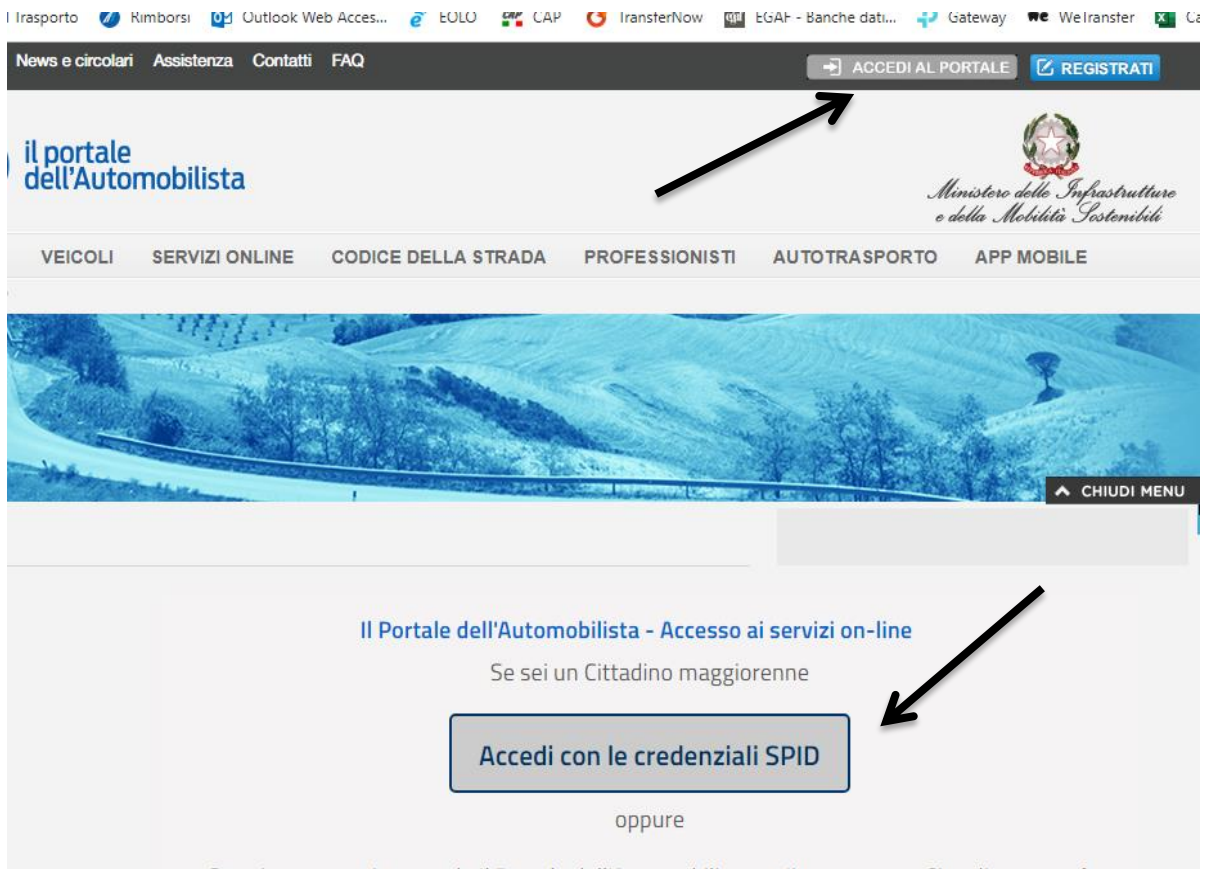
Trasporto Rimborsi Outlook Web Acces... EOLO CAP TransferNow EGAF - Banche dati... Gateway WeTransfer Ca

News e circolari Assistenza Contatti FAQ ACCEDI AL PORTALE REGISTRATI

il portale dell'Automobilista

Ministero delle Infrastrutture e della Mobilità Sostenibili

VEICOLI SERVIZI ONLINE CODICE DELLA STRADA PROFESSIONISTI AUTOTRASPORTO APP MOBILE

CHIUDI MENU

Il Portale dell'Automobilista - Accesso ai servizi on-line

Se sei un Cittadino maggiorenne

Accedi con le credenziali SPID

oppure

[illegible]